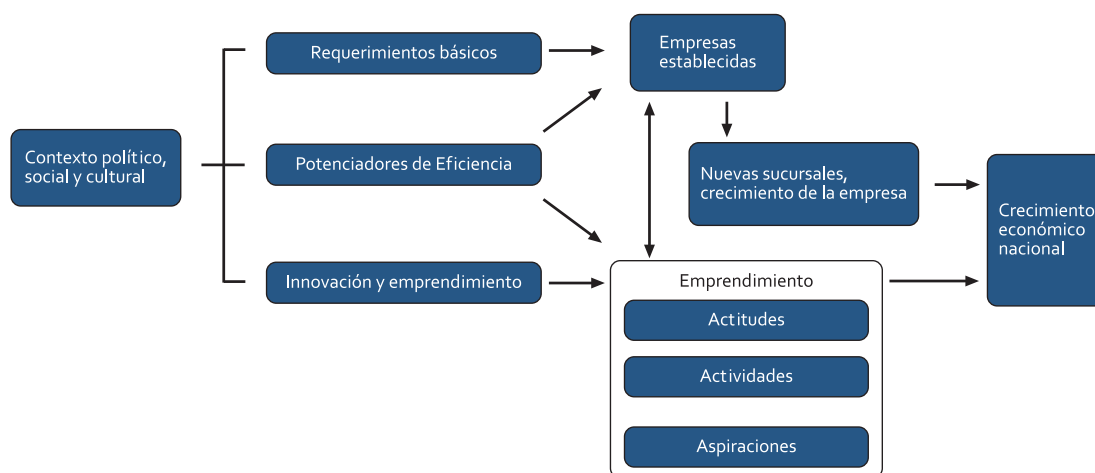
Contexto político, social y cultural

Requerimientos básicos

Potenciadores de Eficiencia

Innovación y emprendimiento

Empresas establecidas

Nuevas sucursales, crecimiento de la empresa

Crecimiento económico nacional

Emprendimiento

Actitudes

Actividades

Aspiraciones